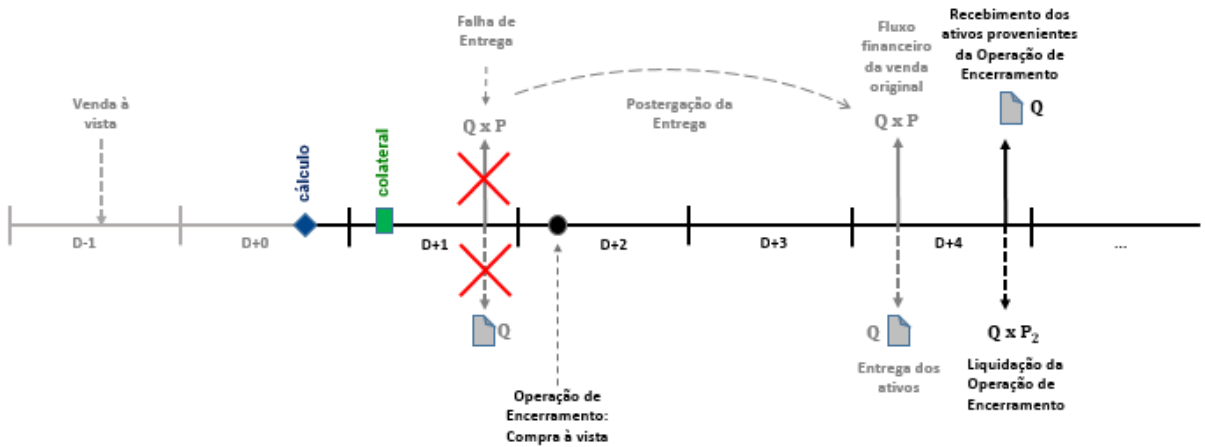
Venda à vista

D-1

D+0

cálculo

colateral

Falha de Entrega

Q x P

Q

D+1

Operação de Encerramento: Compra à vista

D+2

Postergação da Entrega

D+3

Fluxo financeiro da venda original

Q x P

Q

Entrega dos ativos

D+4

Recebimento dos ativos provenientes da Operação de Encerramento

Q

$Q \times P_2$

Liquidação da Operação de Encerramento

...